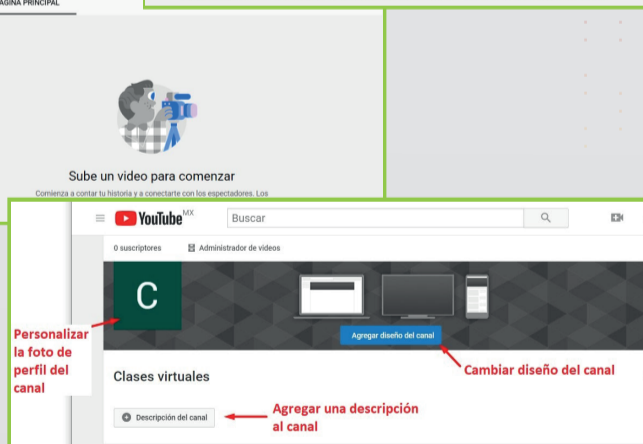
AGINA PRINCIPAL

Sube un video para comenzar

Comienza a contar tu historia y a conectarte con los espectadores. Los

YouTube MX

Buscar

0 suscriptores

Administrador de videos

C

Personalizar la foto de perfil del canal

Agregar diseño del canal

Cambiar diseño del canal

Clases virtuales

Descripción del canal

Agregar una descripción al canal